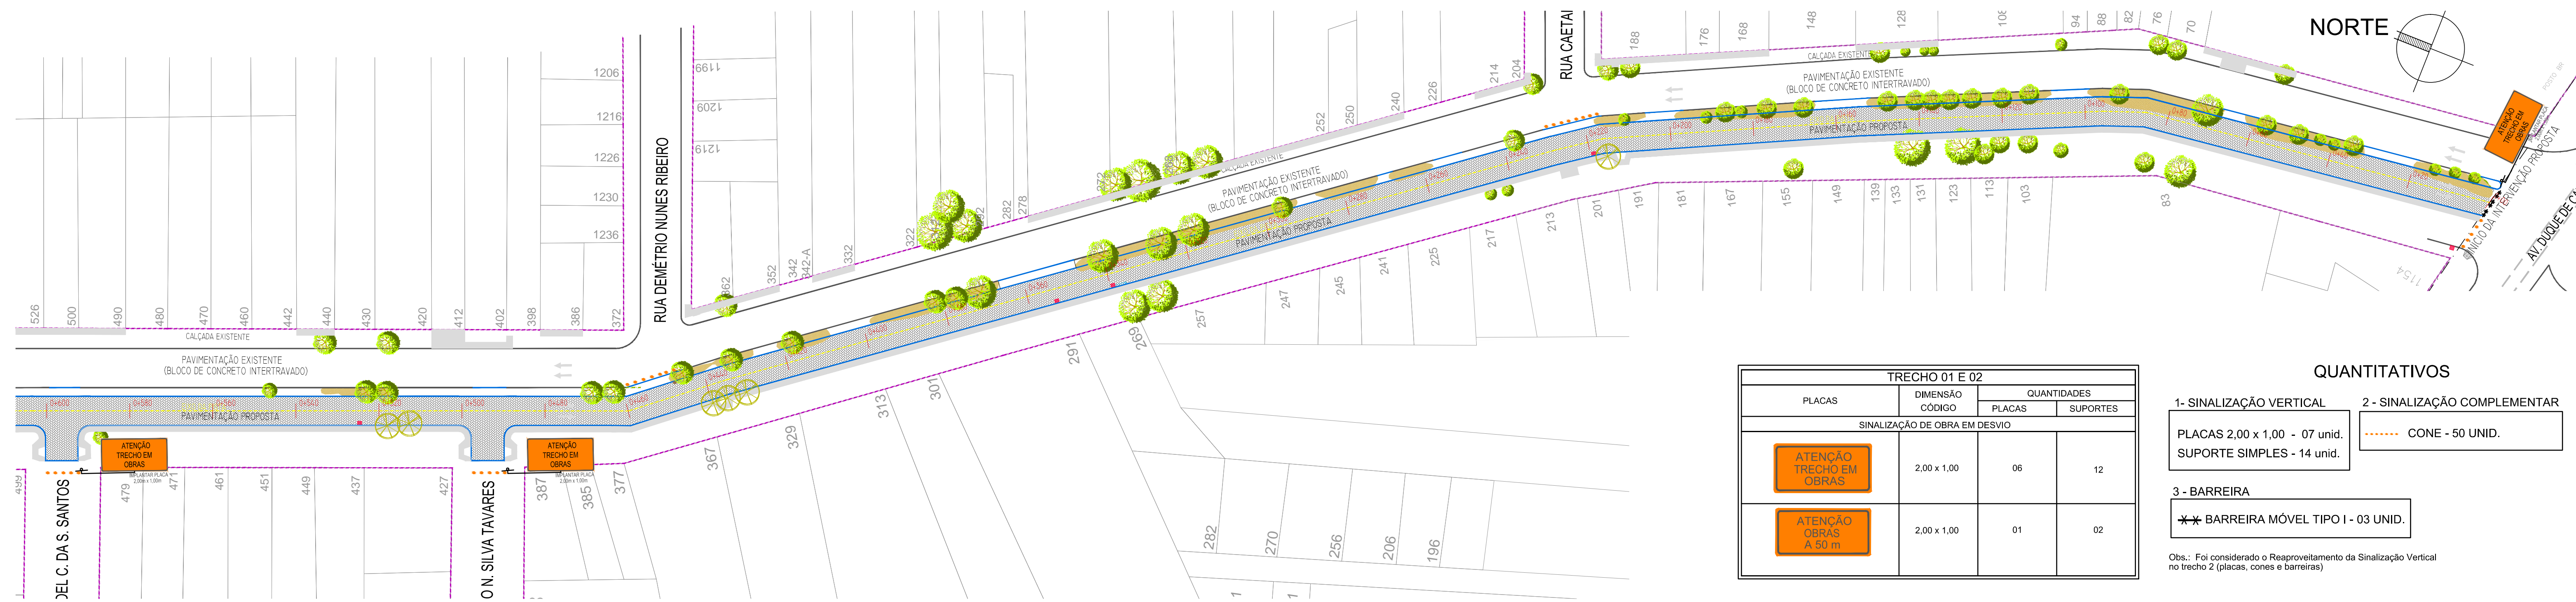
NORTE

RUA CAETAI

RUA DEMÉTRIO NUNES RIBEIRO

AV. DUQUE DE C

DEL C. DA S. SANTOS

O N. SILVA TAVARES

1206
1216
1226
1230
1236

1199
1209
1219

188 176 168 148 128 108 94 88 82 76 70

214 204 226 240 250 252 272 282 278 322 332 342 342-A 352 362

526 500 490 480 470 460 442 440 430 420 412 402 398 386 372

CALÇADA EXISTENTE

PAVIMENTAÇÃO EXISTENTE (BLOCO DE CONCRETO INTERTRAVADO)

PAVIMENTAÇÃO PROPOSTA

INÍCIO DA INTERVENÇÃO PROPOSTA

ATENÇÃO TRECHO EM OBRAS

IMPLANTAR PLACA 2,00m x 1,00m

201 191 181 167 155 149 139 133 131 123 113 103 83 213 217 225 241 245 247 257 269 291 301 313 329 367 377 385 387 427 437 449 451 461 471 479 499

282 270 256 206 196

1154

| TRECHO 01 E 02 | | | |
|---|---|---|---|
| PLACAS | DIMENSÃO CÓDIGO | QUANTIDADES PLACAS | SUPORTES |
| SINALIZAÇÃO DE OBRA EM DESVIO | | | |
| ATENÇÃO TRECHO EM OBRAS | 2,00 x 1,00 | 06 | 12 |
| ATENÇÃO OBRAS A 50 m | 2,00 x 1,00 | 01 | 02 |

QUANTITATIVOS

1- SINALIZAÇÃO VERTICAL

PLACAS 2,00 x 1,00 - 07 unid.
SUPORTE SIMPLES - 14 unid.

2 - SINALIZAÇÃO COMPLEMENTAR

CONE - 50 UNID.

3 - BARREIRA

BARREIRA MÓVEL TIPO I - 03 UNID.

Obs.: Foi considerado o Reaproveitamento da Sinalização Vertical no trecho 2 (placas, cones e barreiras)